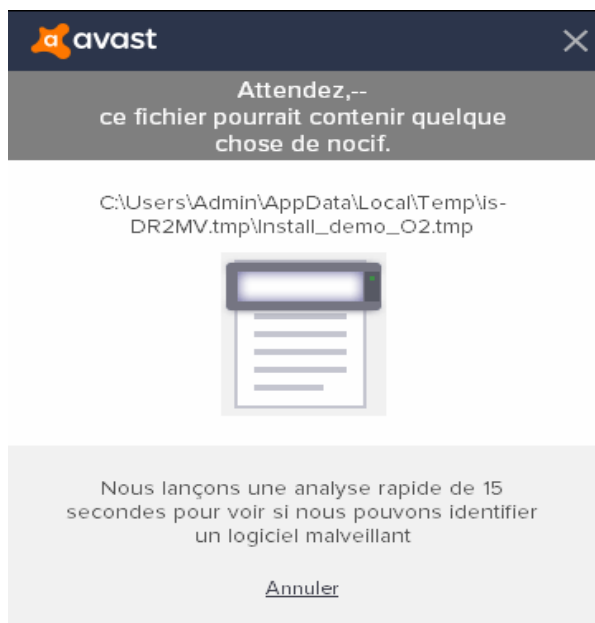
avast

Attendez,--
ce fichier pourrait contenir quelque chose de nocif.

C:\Users\Admin\AppData\Local\Temp\is-DR2MV.tmp\Install_demo_O2.tmp

Nous lançons une analyse rapide de 15 secondes pour voir si nous pouvons identifier un logiciel malveillant

Annuler